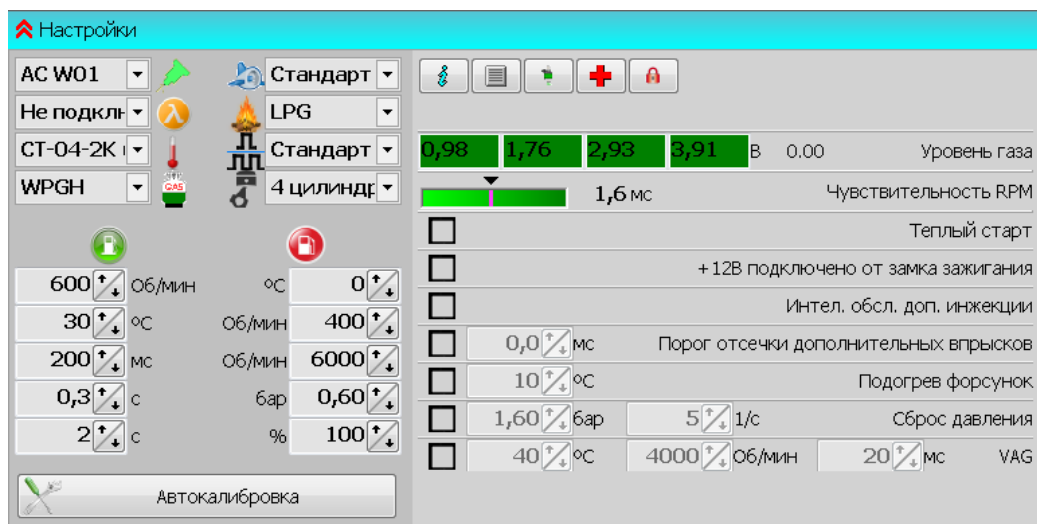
Настройки

AC W01
Не подклю
CT-04-2K
WPGH

Стандарт
LPG
Стандарт
4 цилиндр

GAS

600 Об/мин
30 °C
200 мс
0,3 с
2 с

°C 0
Об/мин 400
Об/мин 6000
бар 0,60
% 100

Автокалибровка

0,98 1,76 2,93 3,91 В 0.00 Уровень газа
1,6 мс Чувствительность RPM
Теплый старт
+12В подключено от замка зажигания
Интел. обсл. доп. инжекции
0,0 мс Порог отсечки дополнительных впрысков
10 °C Подогрев форсунок
1,60 бар 5 1/с Сброс давления
40 °C 4000 Об/мин 20 мс VAG